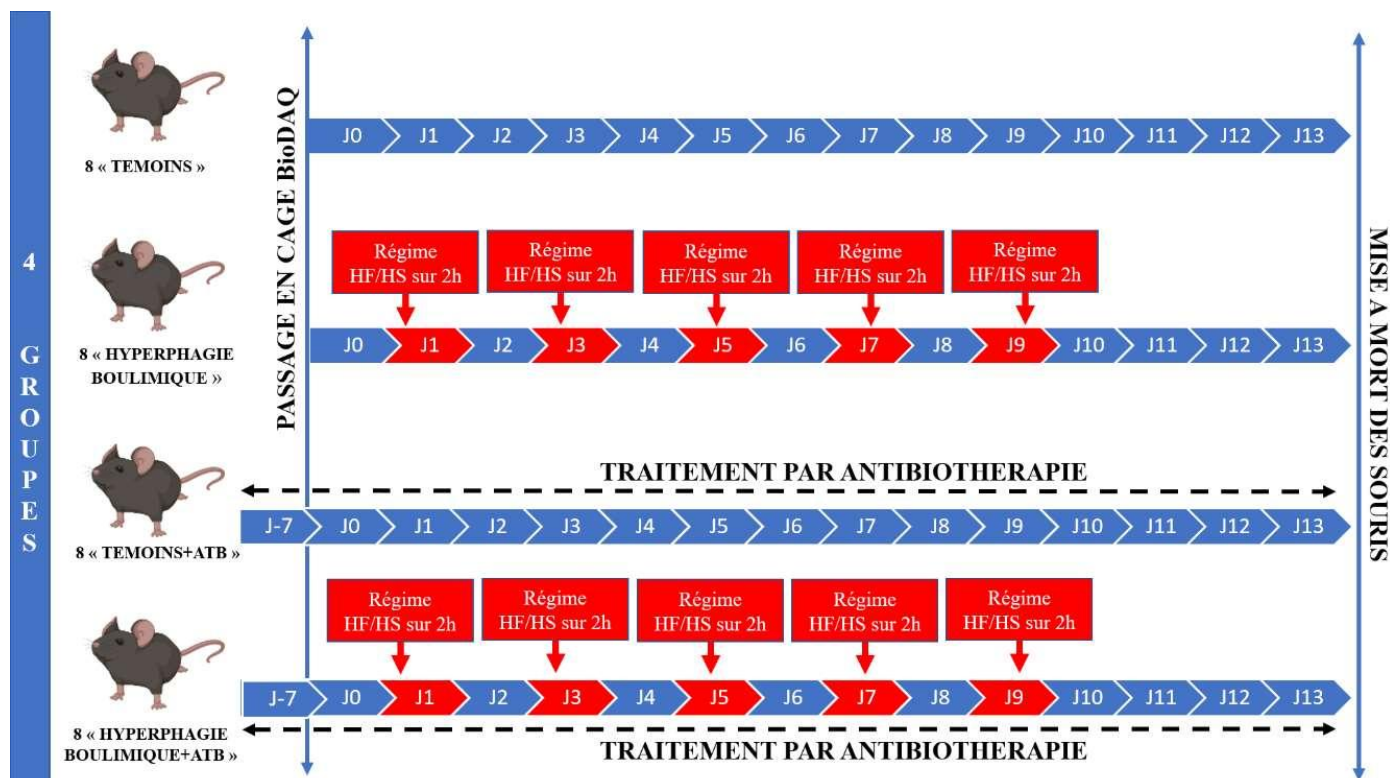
4

G
R
O
U
P
E
S

PASSAGE EN CAGE BioDAQ

8 « TEMOINS »

J0 J1 J2 J3 J4 J5 J6 J7 J8 J9 J10 J11 J12 J13

8 « HYPERPHAGIE BOULIMIQUE »

Régime HF/HS sur 2h
Régime HF/HS sur 2h
Régime HF/HS sur 2h
Régime HF/HS sur 2h
Régime HF/HS sur 2h

J0 J1 J2 J3 J4 J5 J6 J7 J8 J9 J10 J11 J12 J13

8 « TEMOINS+ATB »

TRAITEMENT PAR ANTIBIOTHERAPIE

J-7 J0 J1 J2 J3 J4 J5 J6 J7 J8 J9 J10 J11 J12 J13

8 « HYPERPHAGIE BOULIMIQUE+ATB »

Régime HF/HS sur 2h
Régime HF/HS sur 2h
Régime HF/HS sur 2h
Régime HF/HS sur 2h
Régime HF/HS sur 2h

J-7 J0 J1 J2 J3 J4 J5 J6 J7 J8 J9 J10 J11 J12 J13

TRAITEMENT PAR ANTIBIOTHERAPIE

MISE A MORT DES SOURIS